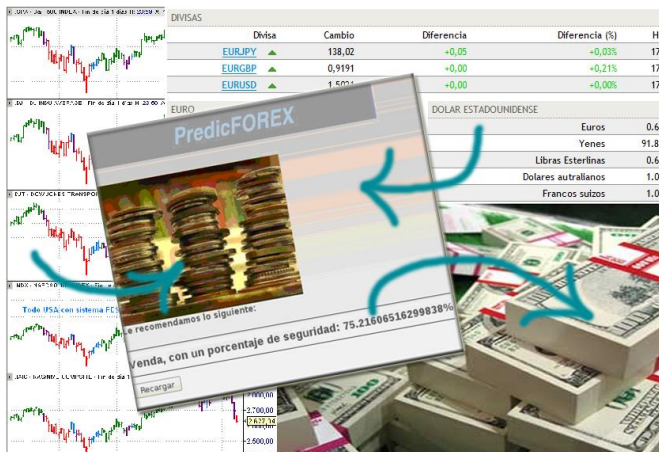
DIVISAS

| Divisa | Cambio | Diferencia | Diferencia (%) | H |
|---|---|---|---|---|
| EURJPY | 138,02 | +0,05 | +0,03% | 17 |
| EURGBP | 0,9191 | +0,00 | +0,21% | 17 |
| EURUSD | 1,5024 | +0,00 | +0,00% | 17 |

EURO

DOLAR ESTADOUNIDENSE

| | |
|---|---|
| Euros | 0.6 |
| Yenes | 91.8 |
| Libras Esterlinas | 0.6 |
| Dolares autrallanos | 1.0 |
| Francos suizos | 1.0 |

PredicFOREX

Le recomendamos lo siguiente:

Venda, con un porcentaje de seguridad: 75.21606516299838%

Recargar

Todo USA con sistema FC

2,700.00
2,622.33
2,500.00